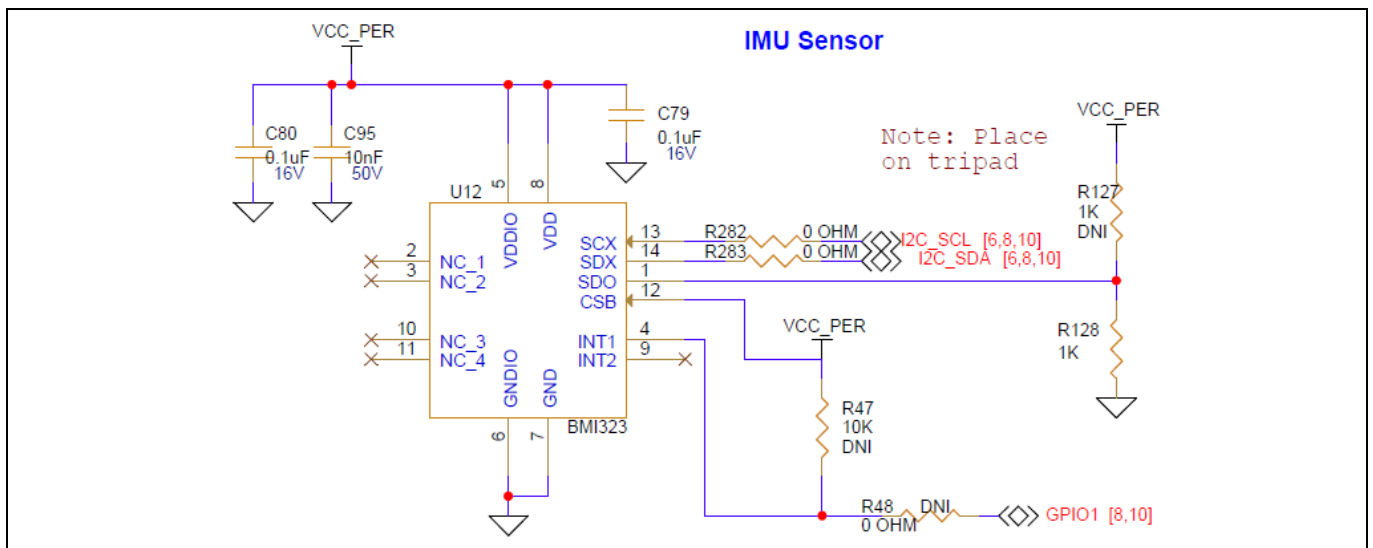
IMU Sensor

VCC_PER

C80
0.1uF
16V

C95
10nF
50V

C79
0.1uF
16V

Note: Place on tripad

VCC_PER

R127
1K
DNI

U12

5
8
VDDIO
VDD

2
3
NC_1
NC_2

10
11
NC_3
NC_4

GNDIO
GND

6
7

BMI323

SCX
SDX
SDO
CSB
INT1
INT2

13
14
1
12
4
9

R282
0 OHM
R283
0 OHM

I2C_SCL [6,8,10]
I2C_SDA [6,8,10]

VCC_PER

R128
1K

R47
10K
DNI

R48
0 OHM
DNI

GPIO1 [8,10]